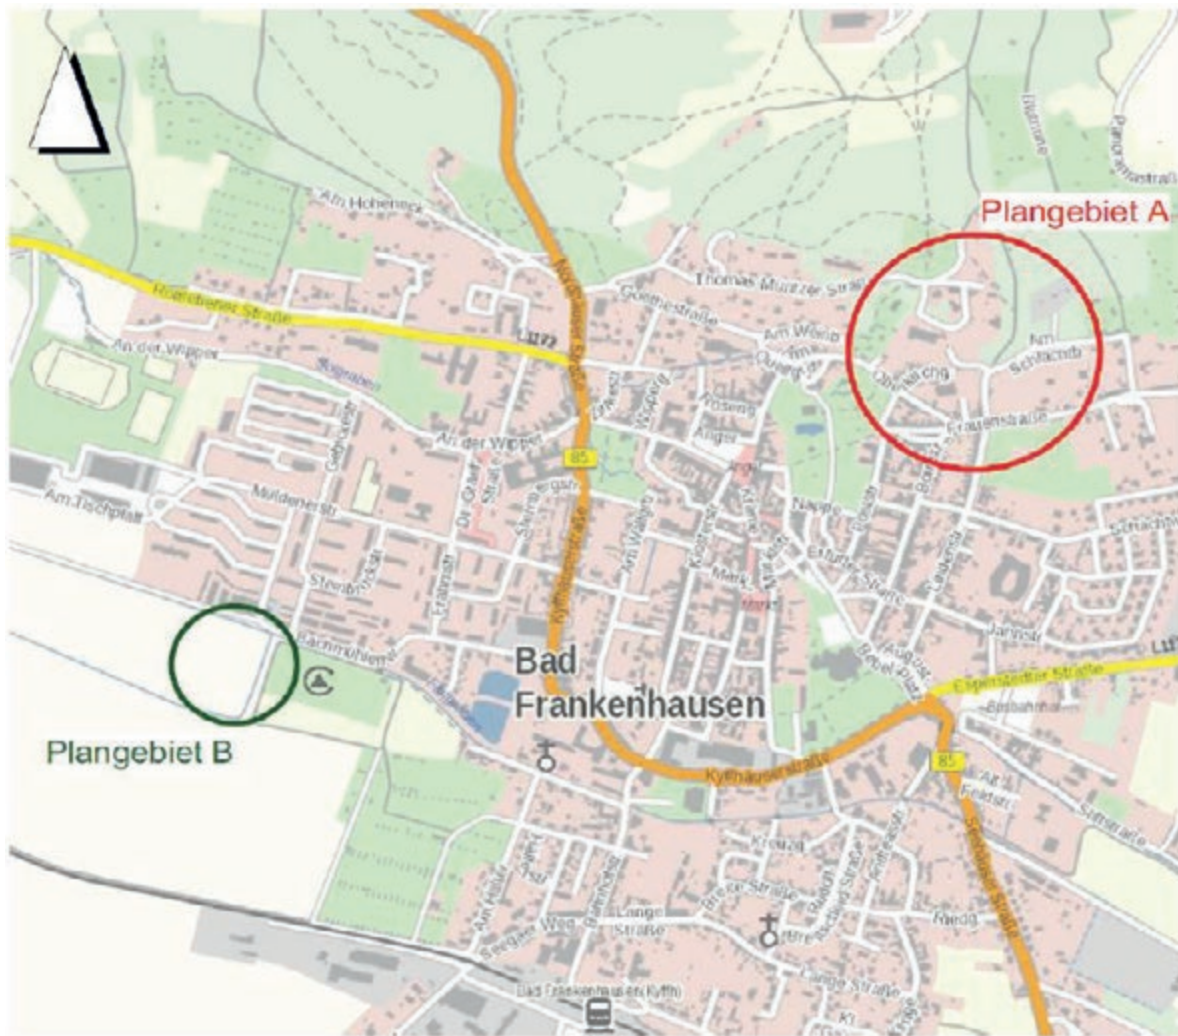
Plangebiet A

Am Hohenrieth

Thomas-Müntzer-Straße

Goethestraße

Rottleber Straße

L1172

An der Wipper

Am Wasser

Obere Weg

Am Schlachtb

Frauenstraße

An der Wipper

85

Angel

Nappe

Am Tischplatz

Muldenerstr.

Erfurter Straße

Markt

Jahnstr.

Esperstedter Straße

Bad Frankenhausen

Plangebiet B

Kyffhäuserstraße

85

Kreuzg

Breite Straße

Lange Straße

Seegaer Weg

Bad Frankenhausen (Kyffh)

Lange Straße

Riedg

Steinthaleber Straße

Bahnhof

Am Frieden

Sittigstraße

Panoramastraße